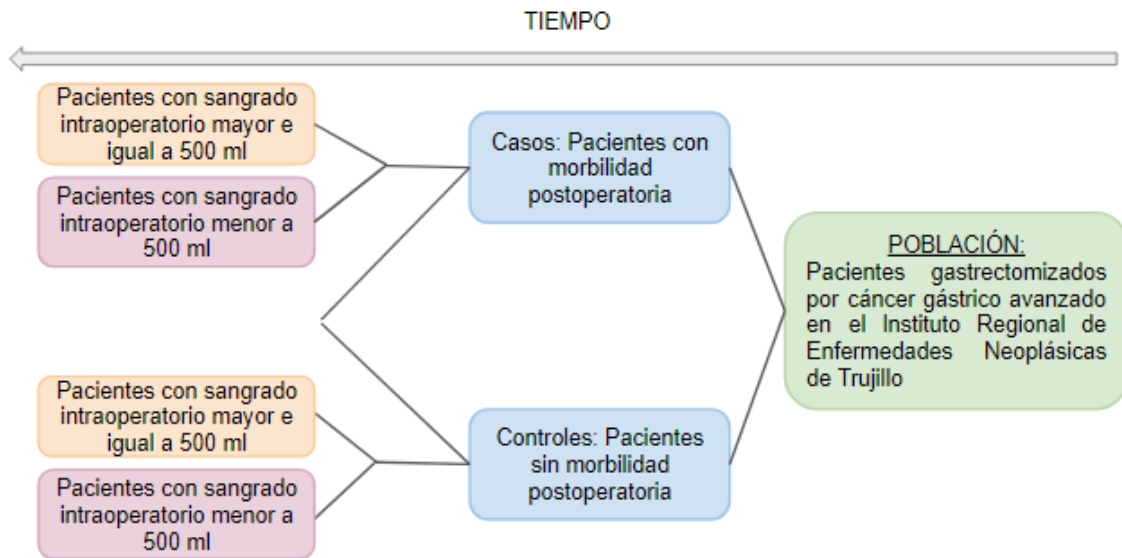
TIEMPO

Pacientes con sangrado intraoperatorio mayor e igual a 500 ml

Pacientes con sangrado intraoperatorio menor a 500 ml

Casos: Pacientes con morbilidad postoperatoria

POBLACIÓN:
Pacientes gastrectomizados por cáncer gástrico avanzado en el Instituto Regional de Enfermedades Neoplásicas de Trujillo

Pacientes con sangrado intraoperatorio mayor e igual a 500 ml

Pacientes con sangrado intraoperatorio menor a 500 ml

Controles: Pacientes sin morbilidad postoperatoria